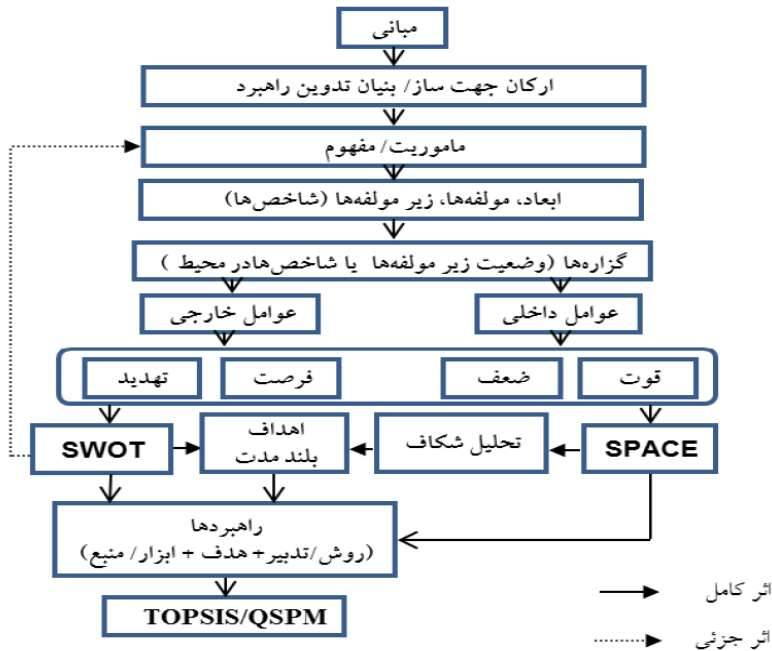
مبانی

ارکان جهت ساز/ بنیان تدوین راهبرد

ماموریت/ مفهوم

ابعاد، مولفه‌ها، زیر مولفه‌ها (شاخص‌ها)

گزاره‌ها (وضعیت زیر مولفه‌ها یا شاخص‌هادر محیط )

عوامل خارجی

عوامل داخلی

تهدید

فرصت

ضعف

قوت

SWOT

اهداف بلند مدت

تحلیل شکاف

SPACE

راهبردها (روش/تدبیر+ هدف + ابزار/ منبع)

TOPSIS/QSPM

اثر کامل

اثر جزئی